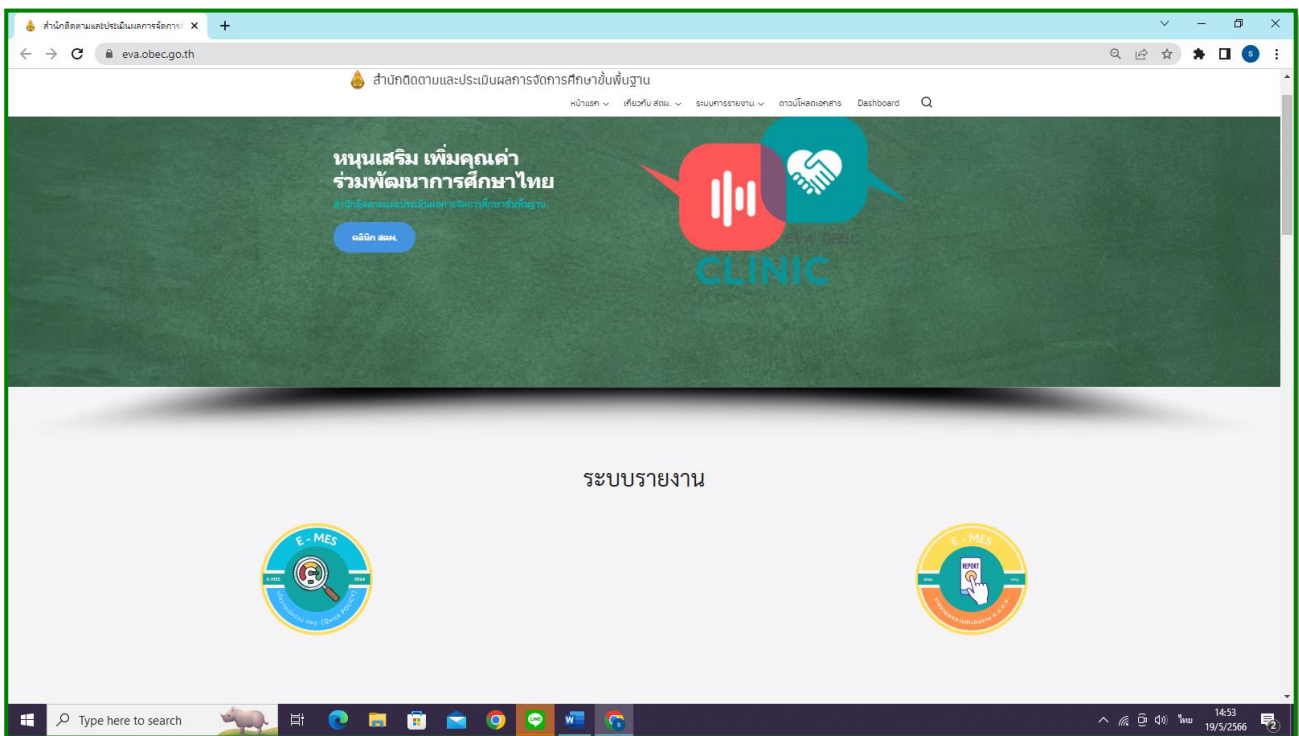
สำนักติดตามและประเมินผลการจัดการ ×
+
eva.obec.go.th

สำนักติดตามและประเมินผลการจัดการศึกษาขั้นพื้นฐาน

หน้าแรก เกี่ยวกับ สตผ. ระบบการรายงาน ดาวน์โหลดเอกสาร Dashboard

หนุนเสริม เพิ่มคุณค่า
ร่วมพัฒนาการศึกษาไทย

สำนักติดตามและประเมินผลการจัดการศึกษาขั้นพื้นฐาน

คลินิก สตผ.

EVA OBEC
CLINIC

ระบบรายงาน

E - MES
E-MES 2566
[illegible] (Quick POLICY)

E - MES
REPORT
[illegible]

Type here to search

14:53
19/5/2566
ไทย
2